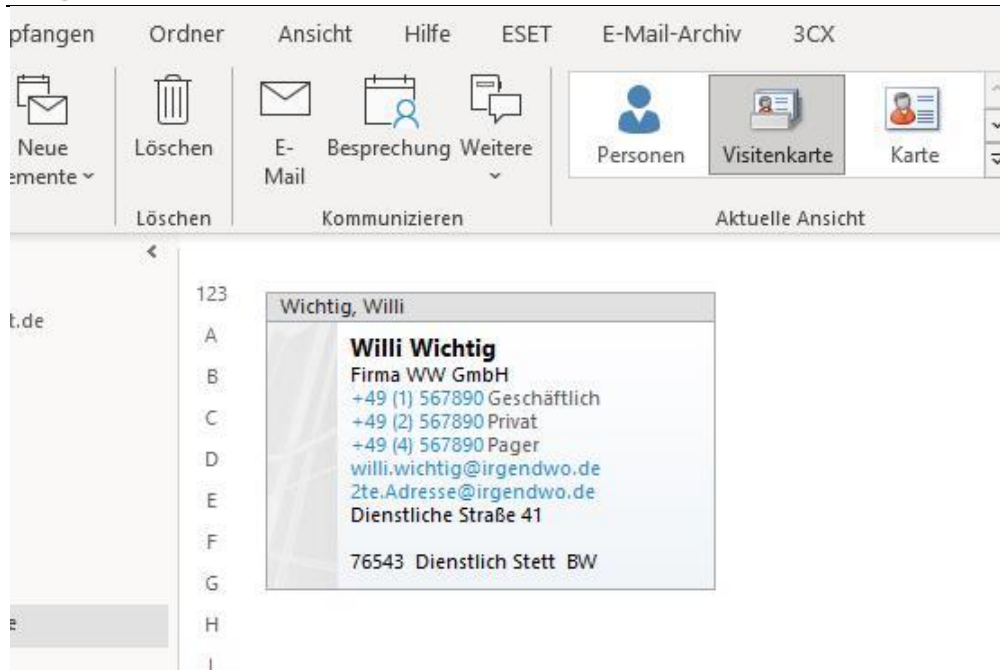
pfangen Ordner Ansicht Hilfe ESET E-Mail-Archiv 3CX

Neue ›mente ˅ Löschen E-Mail Besprechung Weitere ˅ Personen Visitenkarte Karte

Löschen Kommunizieren Aktuelle Ansicht

t.de

123
A
B
C
D
E
F
G
H

Wichtig, Willi

Willi Wichtig
Firma WW GmbH
+49 (1) 567890 Geschäftlich
+49 (2) 567890 Privat
+49 (4) 567890 Pager
willi.wichtig@irgendwo.de
2te.Adresse@irgendwo.de
Dienstliche Straße 41

76543 Dienstlich Stett BW